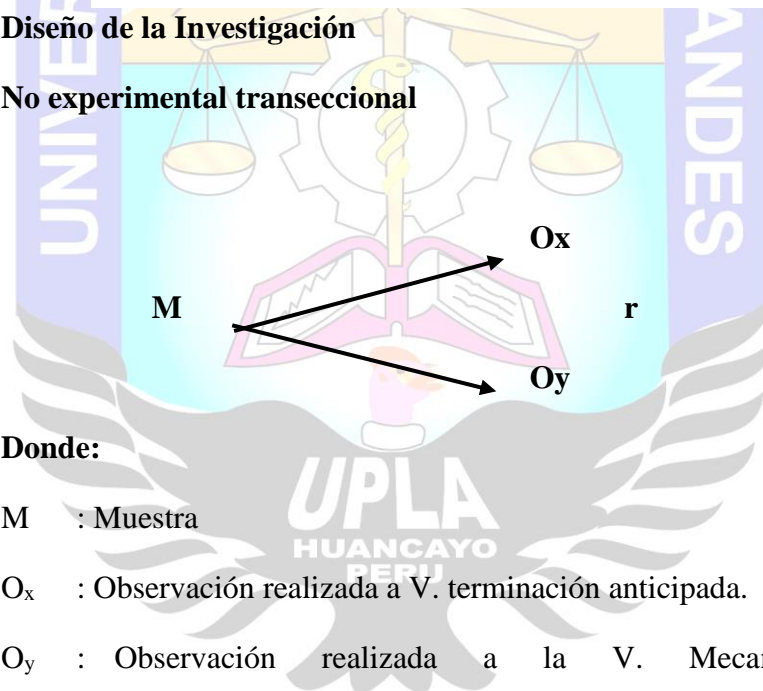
**Diseño de la Investigación**

**No experimental transeccional**

**Ox**

**M** **r**

**Oy**

**Donde:**

M : Muestra

$O_x$ : Observación realizada a V. terminación anticipada.

$O_y$ : Observación realizada a la V. Mecan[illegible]

UNIVERSIDAD PERUANA LOS ANDES

UPLA

HUANCAYO

PERU